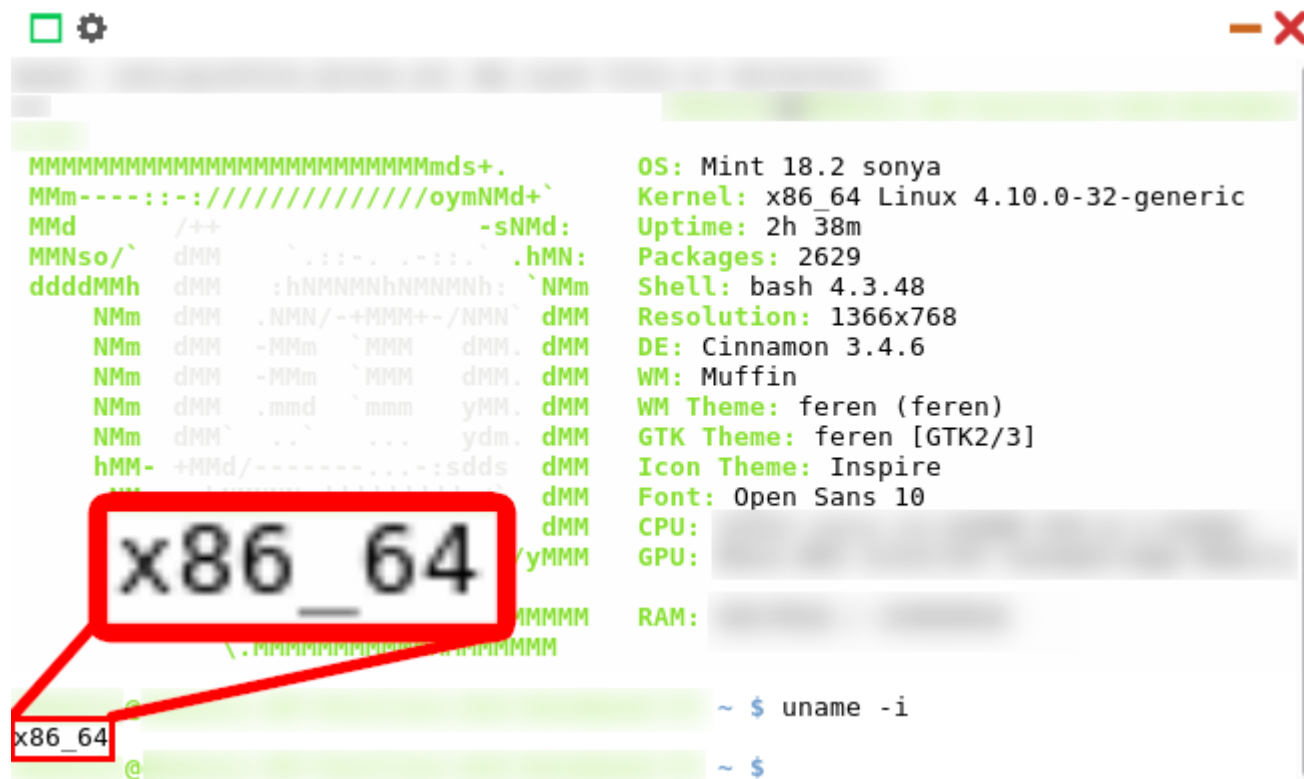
MMMMMMMMMMMMMMMMMMMMMMMMMmds+.
MMm----::-://////////////oymNMd+`
MMd /++ -sNMd:
MMNso/` dMM `.::-. .-::.` .hMN:
ddddMMh dMM :hNMNMNhNMNMNh: `NMm
NMm dMM .NMN/-+MMM+-/NMN` dMM
NMm dMM -MMm `MMM dMM. dMM
NMm dMM -MMm `MMM dMM. dMM
NMm dMM .mmd `mmm yMM. dMM
NMm dMM` ..` ... ydm. dMM
hMM- +MMd/-------...-:sdds dMM
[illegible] dMM
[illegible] dMM
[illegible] /yMMM
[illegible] MMMMM
\.MMMMMMMMMMMMMMMMMMM

OS: Mint 18.2 sonya
Kernel: x86_64 Linux 4.10.0-32-generic
Uptime: 2h 38m
Packages: 2629
Shell: bash 4.3.48
Resolution: 1366x768
DE: Cinnamon 3.4.6
WM: Muffin
WM Theme: feren (feren)
GTK Theme: feren [GTK2/3]
Icon Theme: Inspire
Font: Open Sans 10
CPU: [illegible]
GPU: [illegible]
RAM: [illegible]

x86_64

@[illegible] ~ $ uname -i
x86_64
@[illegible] ~ $